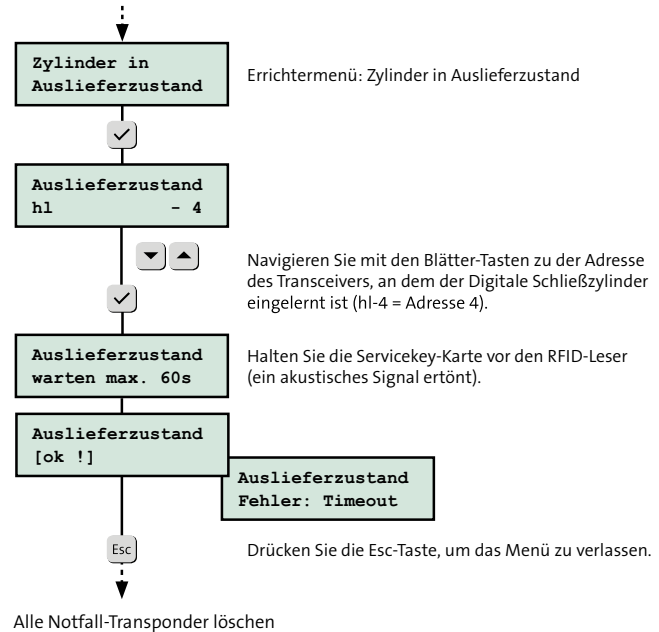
Zylinder in
Auslieferzustand

Errichtermenü: Zylinder in Auslieferzustand

Auslieferzustand
hl - 4

Navigieren Sie mit den Blätter-Tasten zu der Adresse des Transceivers, an dem der Digitale Schließzylinder eingelernt ist (hl-4 = Adresse 4).

Auslieferzustand
warten max. 60s

Halten Sie die Servicekey-Karte vor den RFID-Leser (ein akustisches Signal ertönt).

Auslieferzustand
[ok !]

Auslieferzustand
Fehler: Timeout

Esc

Drücken Sie die Esc-Taste, um das Menü zu verlassen.

Alle Notfall-Transponder löschen